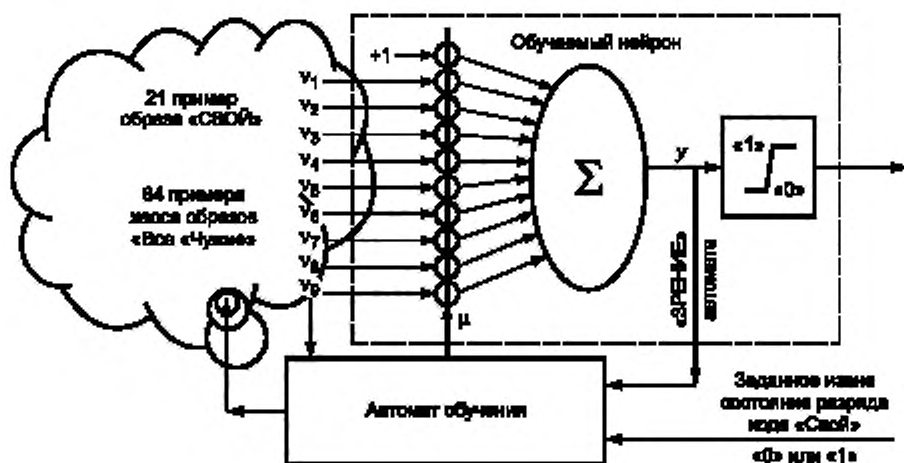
+1

Обучаемый нейрон

$v_1$
$v_2$
$v_3$
$v_4$
$v_5$
$v_6$
$v_7$
$v_8$
$v_9$

21 пример образа «Свой»

64 примера части образов «Все «Чужие»

$\Sigma$

$y$

«1»
«0»

$\mu$

«ЗРЕНИЕ» автомата

Автомат обучения

Заданное извне состояние разряда кода «Свой»

«0» или «1»